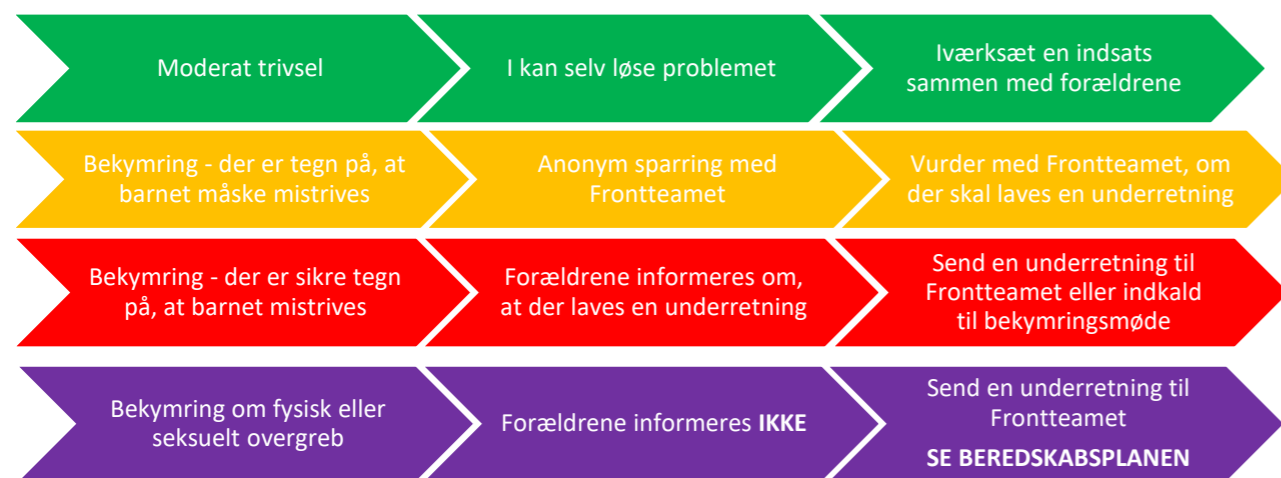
Moderat trivsel

I kan selv løse problemet

Iværksæt en indsats sammen med forældrene

Bekymring - der er tegn på, at barnet måske mistrives

Anonym sparring med Frontteamet

Vurder med Frontteamet, om der skal laves en underretning

Bekymring - der er sikre tegn på, at barnet mistrives

Forældrene informeres om, at der laves en underretning

Send en underretning til Frontteamet eller indkald til bekymringsmøde

Bekymring om fysisk eller seksuelt overgreb

Forældrene informeres IKKE

Send en underretning til Frontteamet

SE BEREDSKABSPLANEN